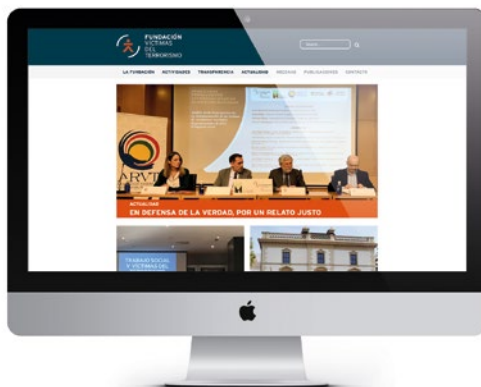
FUNDACIÓN VÍCTIMAS DEL TERRORISMO

Buscar

LA FUNDACIÓN ACTIVIDADES TRANSPARENCIA ACTUALIDAD MEDIOS PUBLICACIONES CONTACTO

ARVT

ACTUALIDAD

EN DEFENSA DE LA VERDAD, POR UN RELATO JUSTO

TRABAJO SOCIAL Y VÍCTIMAS DEL